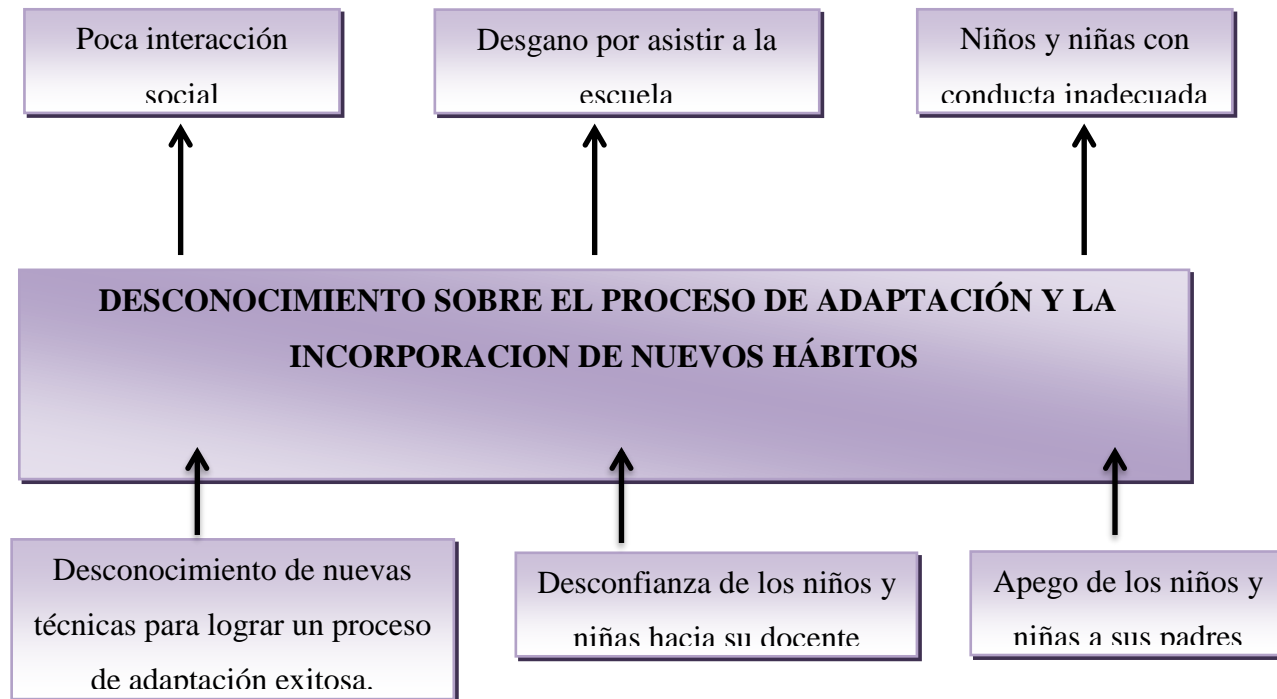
Poca interacción social

Desgano por asistir a la escuela

Niños y niñas con conducta inadecuada

DESCONOCIMIENTO SOBRE EL PROCESO DE ADAPTACIÓN Y LA INCORPORACION DE NUEVOS HÁBITOS

Desconocimiento de nuevas técnicas para lograr un proceso de adaptación exitosa.

Desconfianza de los niños y niñas hacia su docente

Apego de los niños y niñas a sus padres